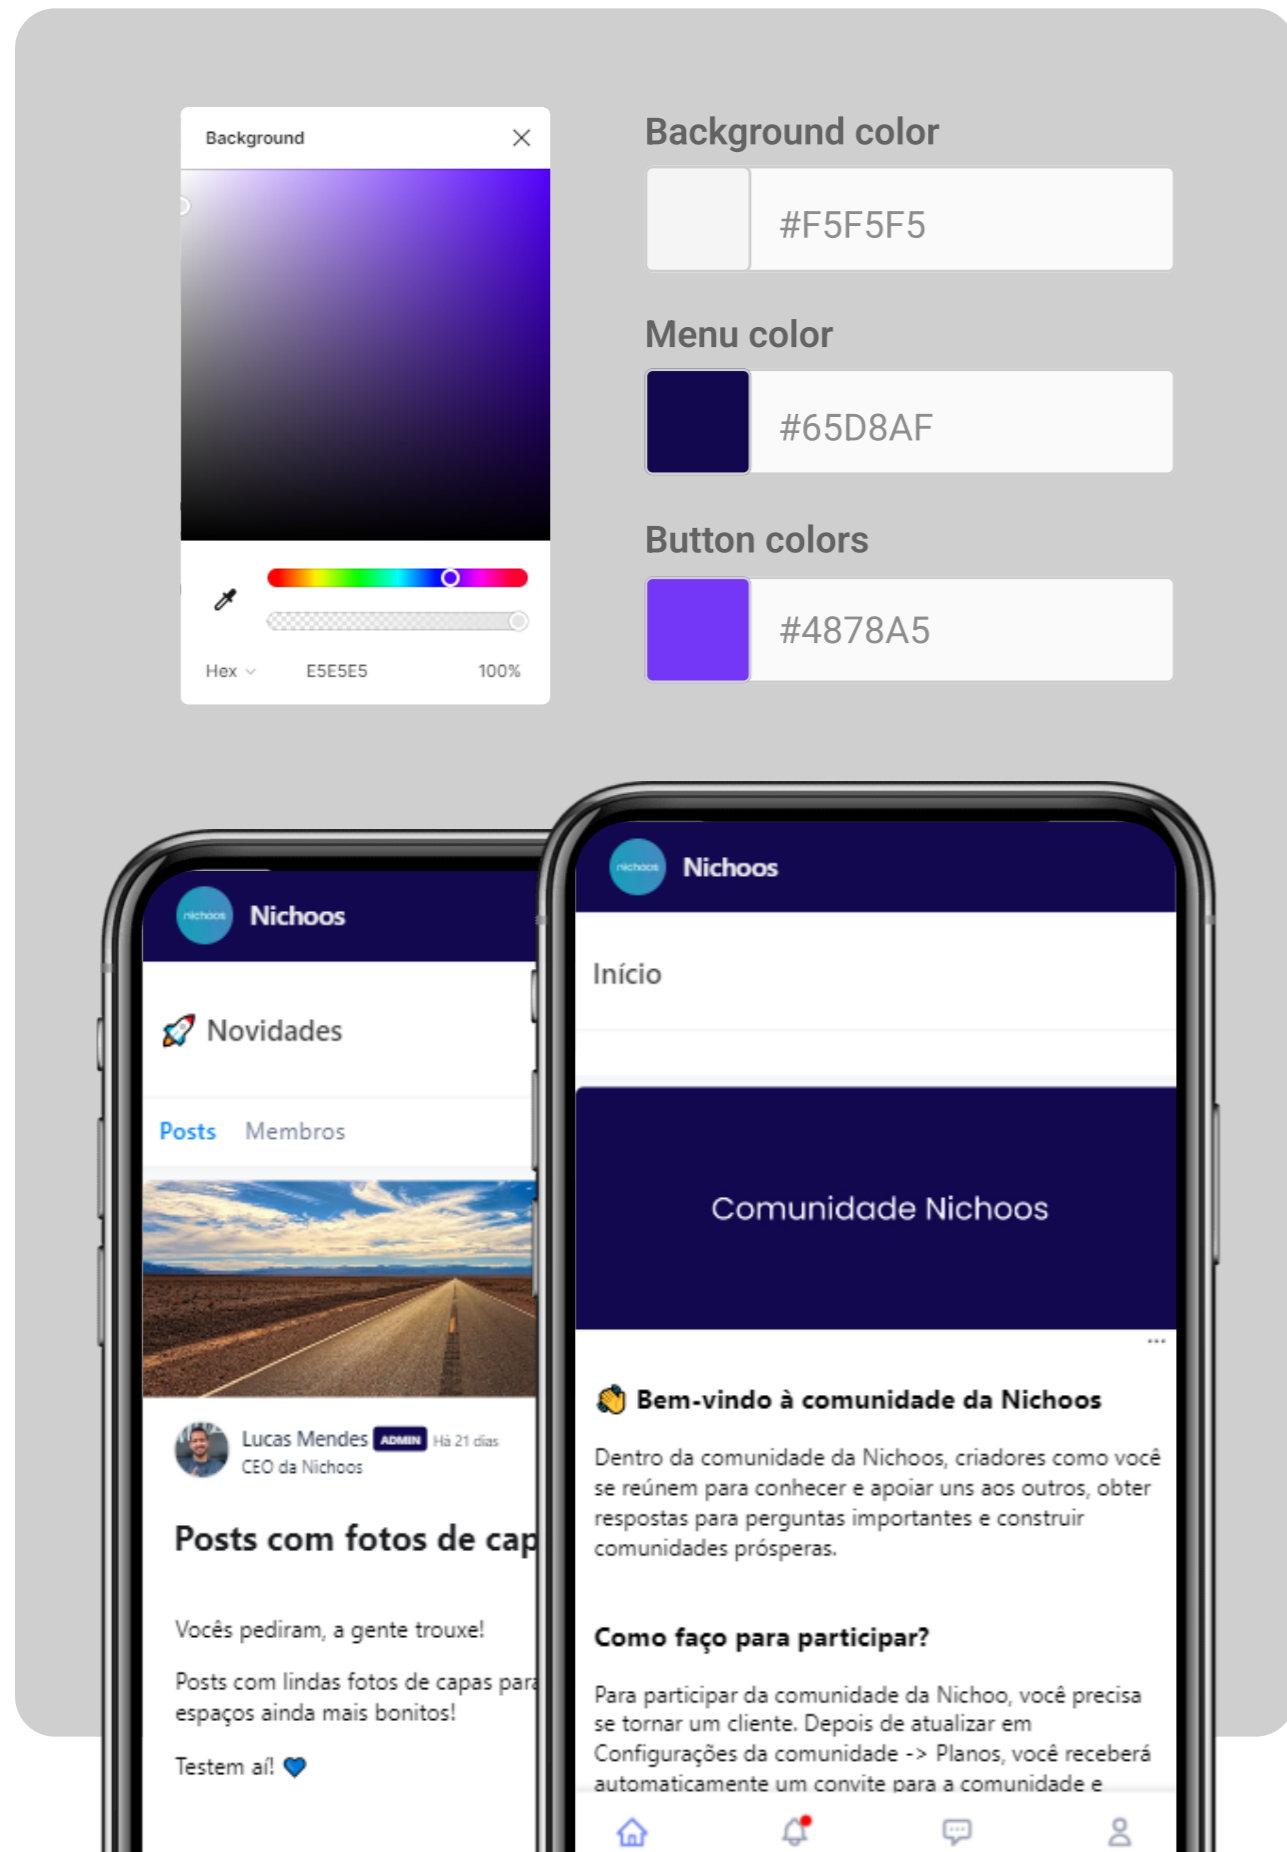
Background

Hex E5E5E5 100%

Background color

#F5F5F5

Menu color

#65D8AF

Button colors

#4878A5

nichoos Nichoos

Novidades

Posts Membros

Lucas Mendes ADMIN Há 21 dias
CEO da Nichoos

Posts com fotos de cap

Vocês pediram, a gente trouxe!

Posts com lindas fotos de capas para espaços ainda mais bonitos!

Testem aí!

nichoos Nichoos

Início

Comunidade Nichoos

...

Bem-vindo à comunidade da Nichoos

Dentro da comunidade da Nichoos, criadores como você se reúnem para conhecer e apoiar uns aos outros, obter respostas para perguntas importantes e construir comunidades prósperas.

Como faço para participar?

Para participar da comunidade da Nichoo, você precisa se tornar um cliente. Depois de atualizar em Configurações da comunidade -> Planos, você receberá automaticamente um convite para a comunidade e